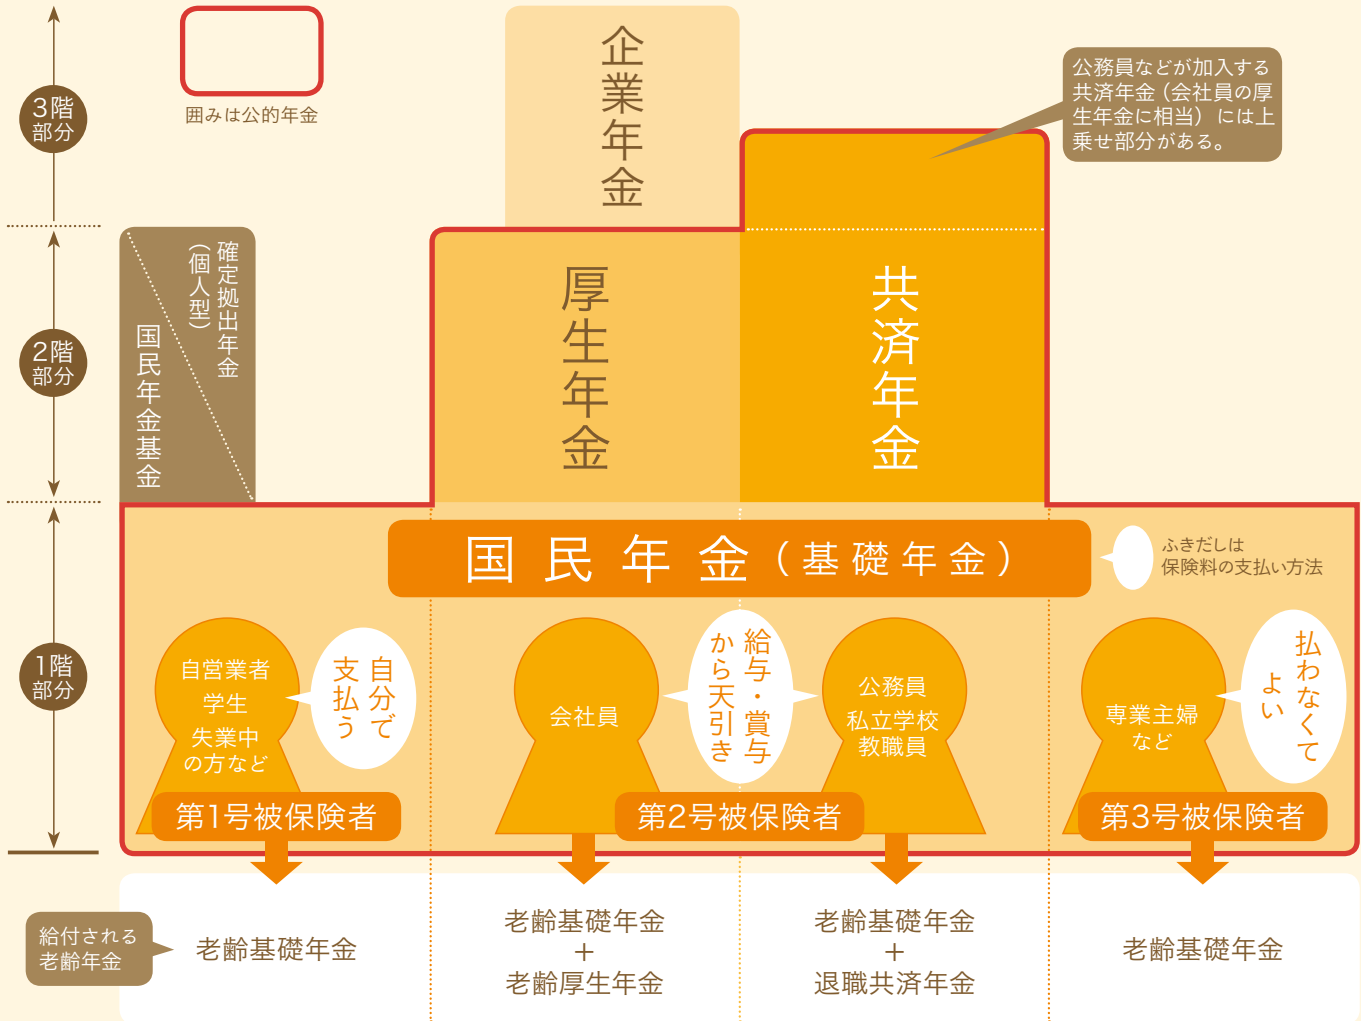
3階部分

囲みは公的年金

企業年金

公務員などが加入する共済年金（会社員の厚生年金に相当）には上乗せ部分がある。

2階部分

確定拠出年金（個人型）

国民年金基金

厚生年金

共済年金

1階部分

国民年金（基礎年金）

ふきだしは保険料の支払い方法

自営業者
学生
失業中の方など

自分で支払う

会社員

給与・賞与から天引き

公務員
私立学校教職員

専業主婦など

払わなくてよい

第1号被保険者

第2号被保険者

第3号被保険者

給付される老齢年金

老齢基礎年金

老齢基礎年金
＋
老齢厚生年金

老齢基礎年金
＋
退職共済年金

老齢基礎年金